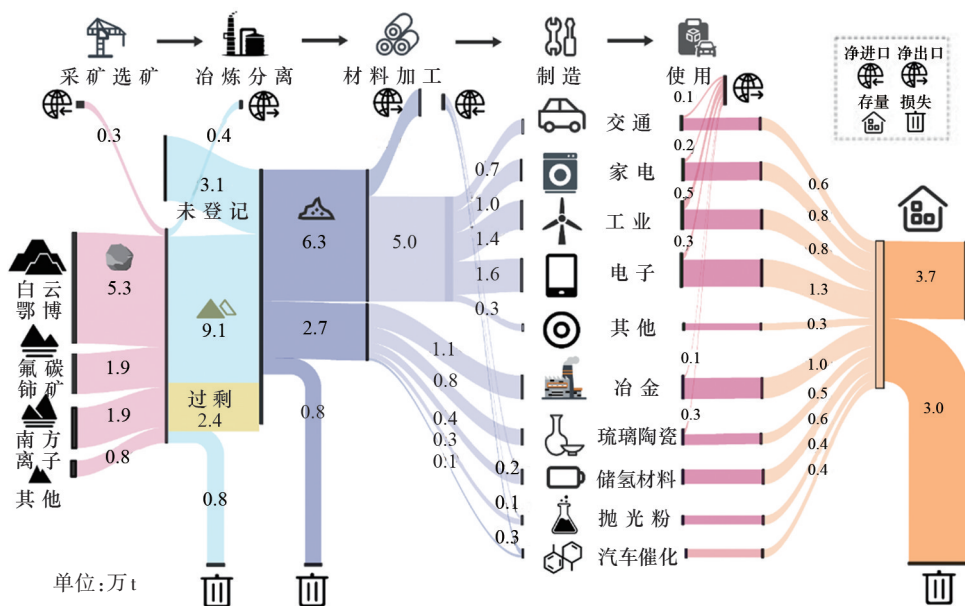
采矿选矿 → 冶炼分离 → 材料加工 → 制造 → 使用

净进口 净出口
存量 损失

0.3
0.4
3.1
未登记
6.3
5.0
0.1

白云鄂博 5.3
9.1
2.7
氟碳铈矿 1.9
南方离子 1.9
其他 0.8
过剩 2.4
0.8
0.8

0.7
1.0
1.4
1.6
0.3
1.1
0.8
0.4
0.3
0.1
0.2
0.1
0.3

交通
家电
工业
电子
其他
冶金
琉璃陶瓷
储氢材料
抛光粉
汽车催化

0.2
0.5
0.3
0.1
0.3

0.6
0.8
0.8
1.3
0.3
1.0
0.5
0.6
0.4
0.4

3.7
3.0

单位：万 t